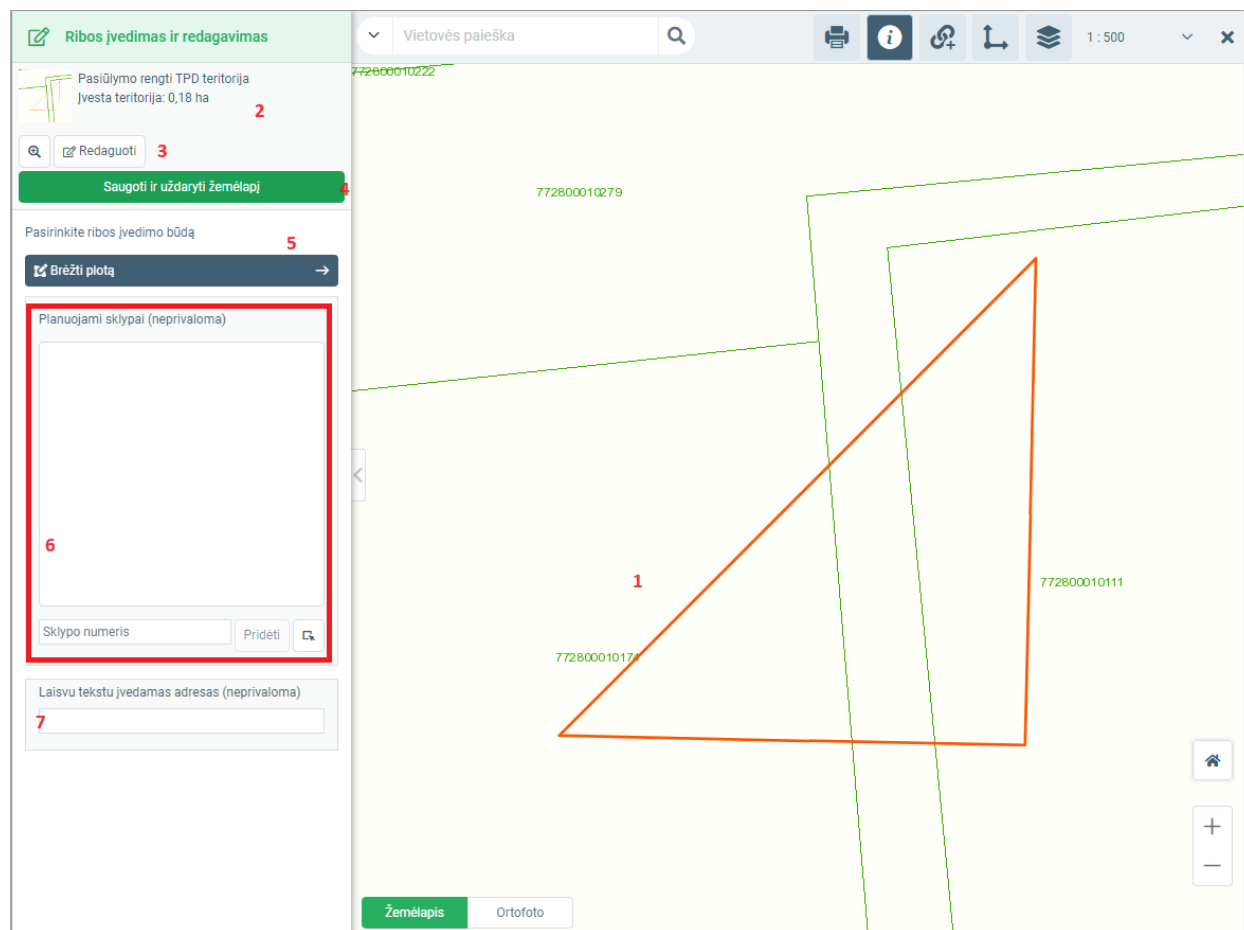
Ribos įvedimas ir redagavimas

Pasiūlymo rengti TPD teritorija
Įvesta teritorija: 0,18 ha

2

Redaguoti 3

Saugoti ir uždaryti žemėlapį 4

Pasirinkite ribos įvedimo būdą 5

Brėžti plotą

Planuojami sklypai (neprivaloma)

6

Sklypo numeris
Pridėti

Laisvu tekstu įvedamas adresas (neprivaloma)

7

Vietovės paieška

1 : 500

772800010222

772800010279

1

772800010111

772800010171

Žemėlapis
Ortofoto

+
—